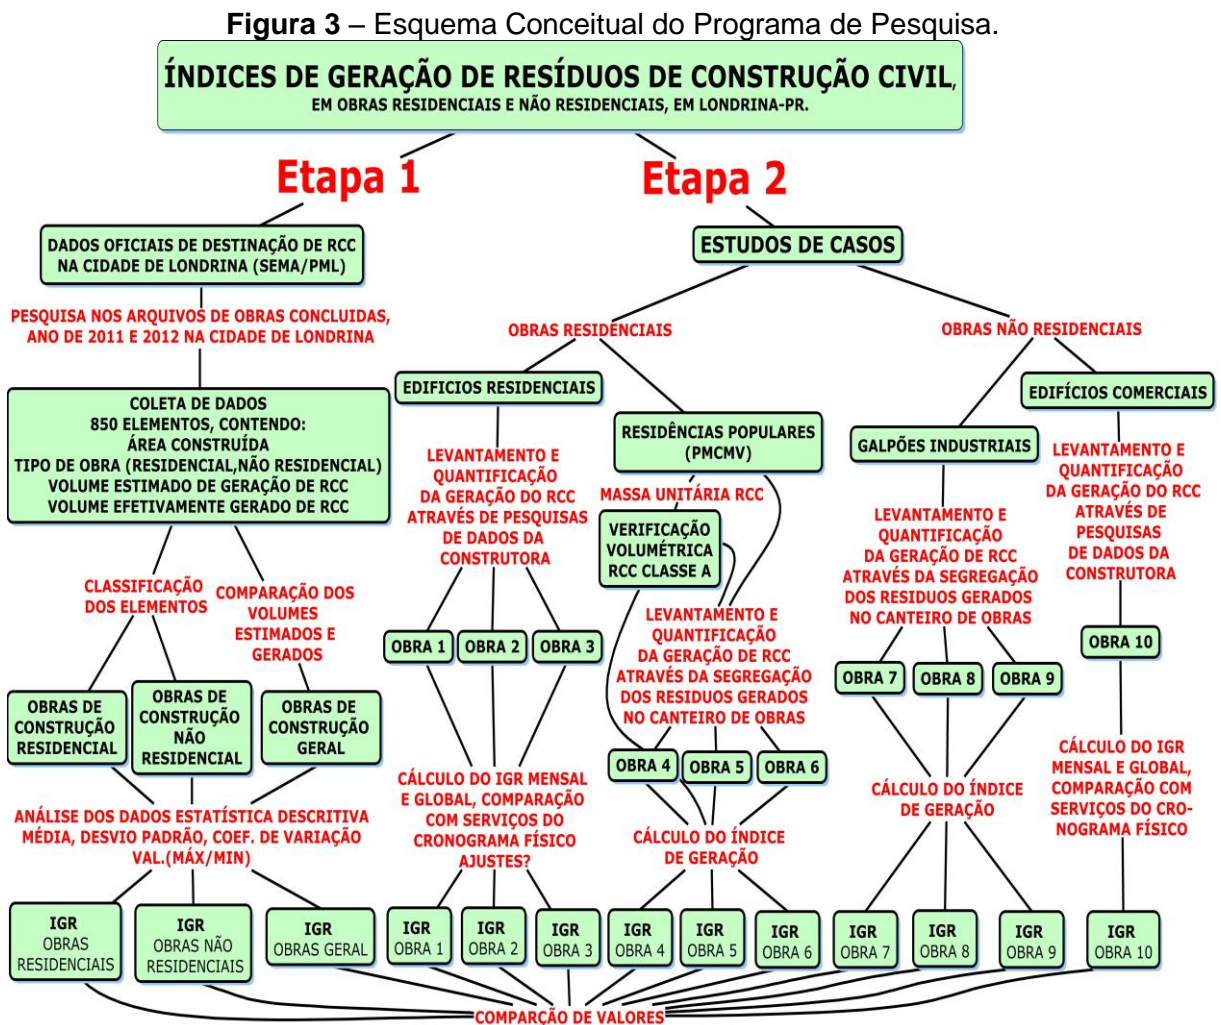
**Figura 3** – Esquema Conceitual do Programa de Pesquisa.

ÍNDICES DE GERAÇÃO DE RESÍDUOS DE CONSTRUÇÃO CIVIL, EM OBRAS RESIDENCIAIS E NÃO RESIDENCIAIS, EM LONDRINA-PR.

Etapa 1

Etapa 2

DADOS OFICIAIS DE DESTINAÇÃO DE RCC NA CIDADE DE LONDRINA (SEMA/PML)

PESQUISA NOS ARQUIVOS DE OBRAS CONCLUIDAS, ANO DE 2011 E 2012 NA CIDADE DE LONDRINA

COLETA DE DADOS
850 ELEMENTOS, CONTENDO:
ÁREA CONSTRUÍDA
TIPO DE OBRA (RESIDENCIAL,NÃO RESIDENCIAL)
VOLUME ESTIMADO DE GERAÇÃO DE RCC
VOLUME EFETIVAMENTE GERADO DE RCC

CLASSIFICAÇÃO DOS ELEMENTOS

COMPARAÇÃO DOS VOLUMES ESTIMADOS E GERADOS

OBRAS DE CONSTRUÇÃO RESIDENCIAL

OBRAS DE CONSTRUÇÃO NÃO RESIDENCIAL

OBRAS DE CONSTRUÇÃO GERAL

ANÁLISE DOS DADOS ESTATÍSTICA DESCRITIVA MÉDIA, DESVIO PADRÃO, COEF. DE VARIAÇÃO VAL.(MÁX/MIN)

IGR OBRAS RESIDENCIAIS

IGR OBRAS NÃO RESIDENCIAIS

IGR OBRAS GERAL

ESTUDOS DE CASOS

OBRAS RESIDENCIAIS

OBRAS NÃO RESIDENCIAIS

EDIFICIOS RESIDENCIAIS

LEVANTAMENTO E QUANTIFICAÇÃO DA GERAÇÃO DO RCC ATRAVÉS DE PESQUISAS DE DADOS DA CONSTRUTORA

OBRA 1

OBRA 2

OBRA 3

CÁLCULO DO IGR MENSAL E GLOBAL, COMPARAÇÃO COM SERVIÇOS DO CRONOGRAMA FÍSICO AJUSTES?

IGR OBRA 1

IGR OBRA 2

IGR OBRA 3

RESIDÊNCIAS POPULARES (PMCMV)

MASSA UNITÁRIA RCC

VERIFICAÇÃO VOLUMÉTRICA RCC CLASSE A

LEVANTAMENTO E QUANTIFICAÇÃO DA GERAÇÃO DE RCC ATRAVÉS DA SEGREGAÇÃO DOS RESIDUOS GERADOS NO CANTEIRO DE OBRAS

OBRA 4

OBRA 5

OBRA 6

CÁLCULO DO ÍNDICE DE GERAÇÃO

IGR OBRA 4

IGR OBRA 5

IGR OBRA 6

GALPÕES INDUSTRIAIS

LEVANTAMENTO E QUANTIFICAÇÃO DA GERAÇÃO DE RCC ATRAVÉS DA SEGREGAÇÃO DOS RESIDUOS GERADOS NO CANTEIRO DE OBRAS

OBRA 7

OBRA 8

OBRA 9

CÁLCULO DO ÍNDICE DE GERAÇÃO

IGR OBRA 7

IGR OBRA 8

IGR OBRA 9

EDIFÍCIOS COMERCIAIS

LEVANTAMENTO E QUANTIFICAÇÃO DA GERAÇÃO DO RCC ATRAVÉS DE PESQUISAS DE DADOS DA CONSTRUTORA

OBRA 10

CÁLCULO DO IGR MENSAL E GLOBAL, COMPARAÇÃO COM SERVIÇOS DO CRONOGRAMA FÍSICO

IGR OBRA 10

COMPARCÃO DE VALORES